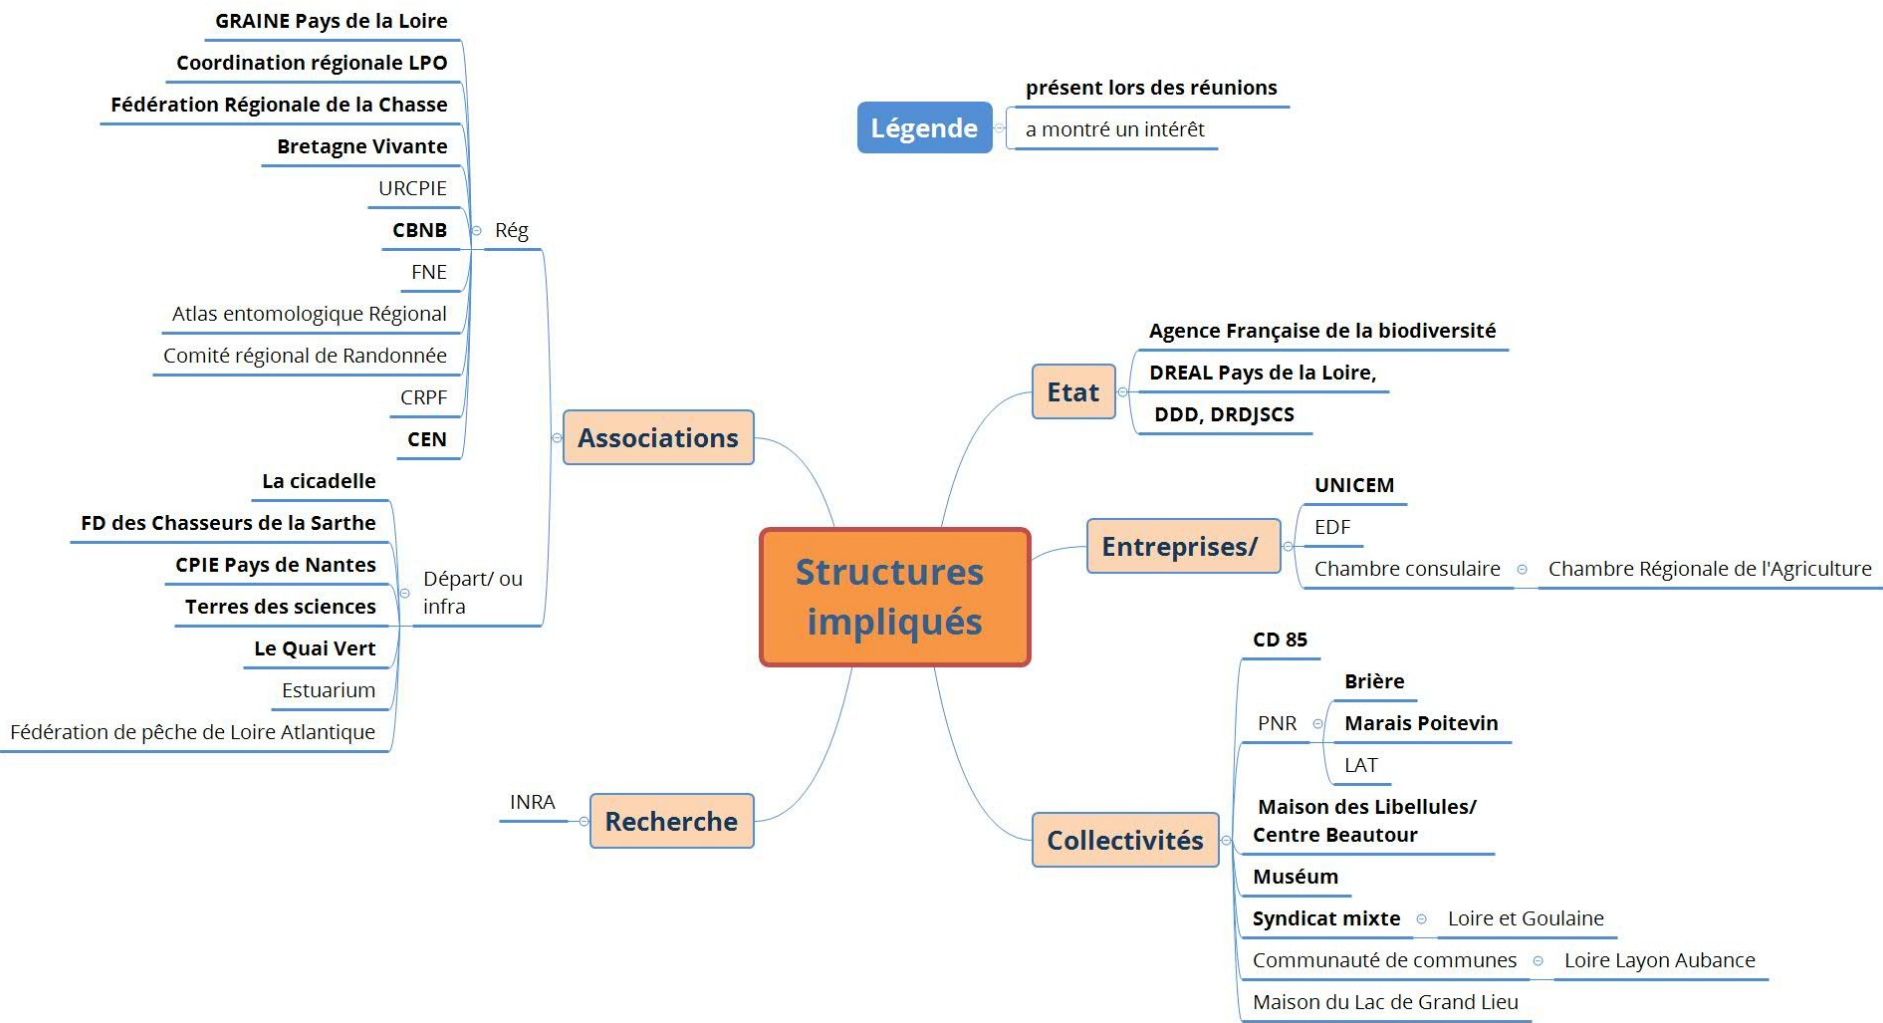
Légende
présent lors des réunions
a montré un intérêt

Structures impliqués

Associations
Rég
GRAINE Pays de la Loire
Coordination régionale LPO
Fédération Régionale de la Chasse
Bretagne Vivante
URCPIE
CBNB
FNE
Atlas entomologique Régional
Comité régional de Randonnée
CRPF
CEN

Départ/ ou infra
La cicadelle
FD des Chasseurs de la Sarthe
CPIE Pays de Nantes
Terres des sciences
Le Quai Vert
Estuarium
Fédération de pêche de Loire Atlantique

Recherche
INRA

Etat
Agence Française de la biodiversité
DREAL Pays de la Loire,
DDD, DRDJSCS

Entreprises/
UNICEM
EDF
Chambre consulaire
Chambre Régionale de l'Agriculture

Collectivités
CD 85
PNR
Brière
Marais Poitevin
LAT
Maison des Libellules/ Centre Beautour
Muséum
Syndicat mixte
Loire et Goulaine
Communauté de communes
Loire Layon Aubance
Maison du Lac de Grand Lieu